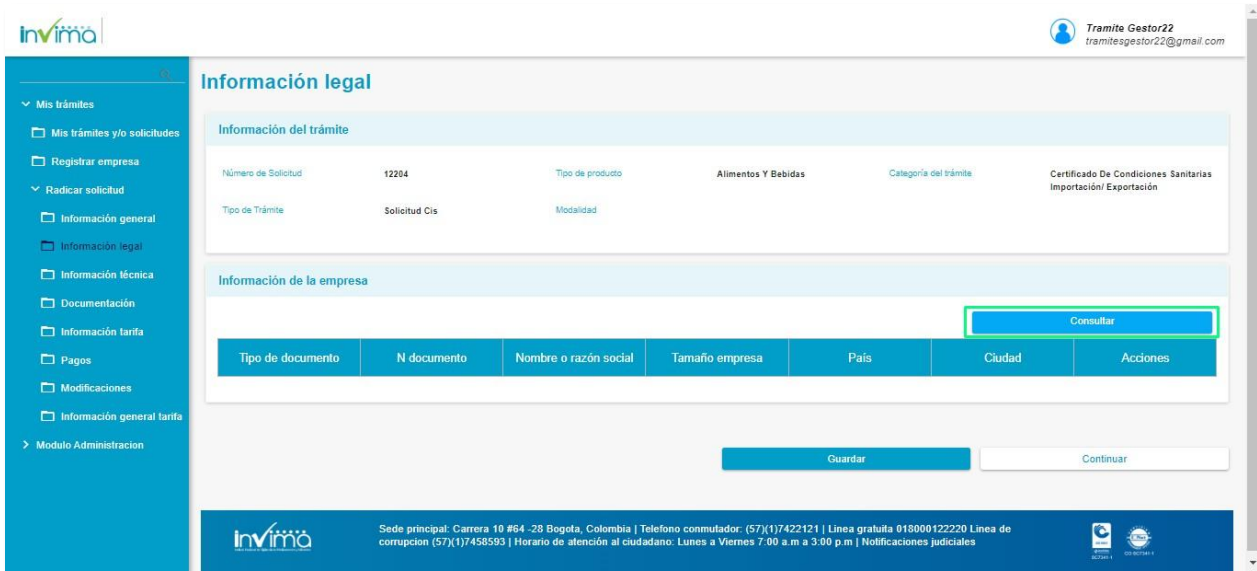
invima

Tramite Gestor22
tramitesgestor22@gmail.com

Mis trámites
Mis trámites y/o solicitudes
Registrar empresa
Radicar solicitud
Información general
Información legal
Información técnica
Documentación
Información tarifa
Pagos
Modificaciones
Información general tarifa
Modulo Administracion

Información legal

Información del trámite

Número de Solicitud 12204
Tipo de producto Alimentos Y Bebidas
Categoría del trámite Certificado De Condiciones Sanitarias Importación/ Exportación
Tipo de Trámite Solicitud Cis
Modalidad

Información de la empresa

Consultar

| Tipo de documento | N documento | Nombre o razón social | Tamaño empresa | País | Ciudad | Acciones |
|---|---|---|---|---|---|---|

Guardar
Continuar

invima

Sede principal: Carrera 10 #64 -28 Bogota, Colombia | Telefono conmutador: (57)(1)7422121 | Linea gratuita 018000122220 Linea de corrupcion (57)(1)7458593 | Horario de atención al ciudadano: Lunes a Viernes 7:00 a.m a 3:00 p.m | Notificaciones judiciales